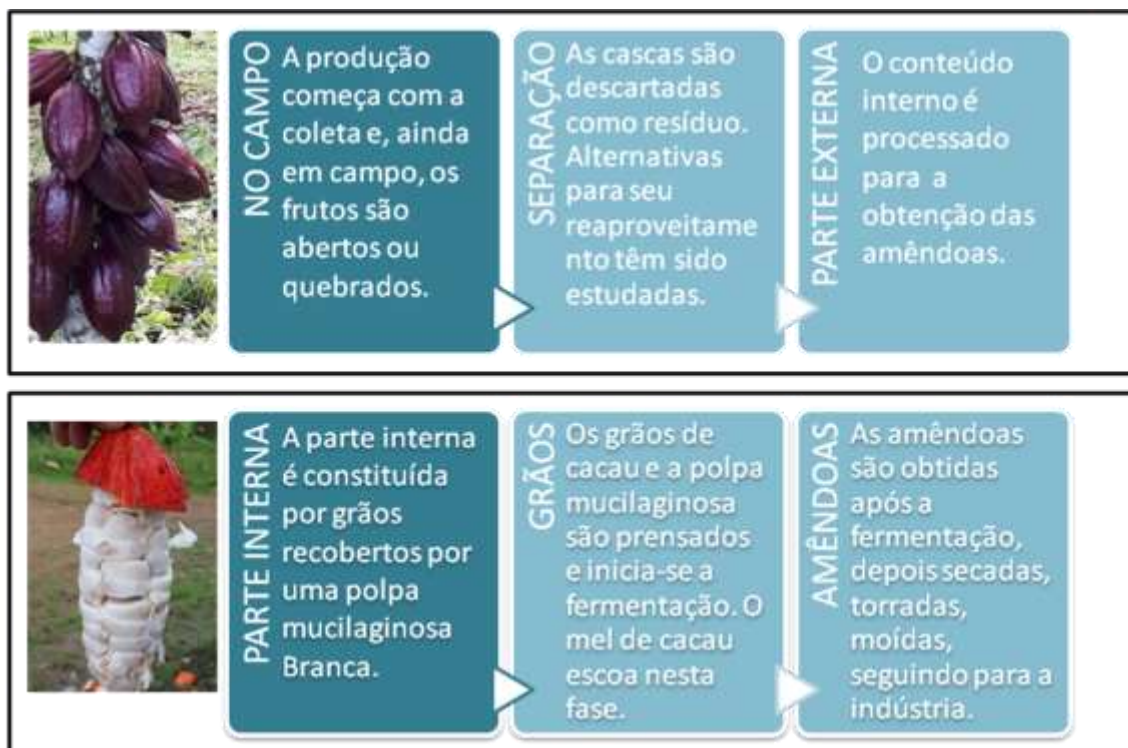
NO CAMPO
A produção começa com a coleta e, ainda em campo, os frutos são abertos ou quebrados.

SEPARAÇÃO
As cascas são descartadas como resíduo. Alternativas para seu reaproveitamento têm sido estudadas.

PARTE EXTERNA
O conteúdo interno é processado para a obtenção das amêndoas.

PARTE INTERNA
A parte interna é constituída por grãos recobertos por uma polpa mucilaginosa Branca.

GRÃOS
Os grãos de cacau e a polpa mucilaginosa são prensados e inicia-se a fermentação. O mel de cacau escoa nesta fase.

AMÊNDOAS
As amêndoas são obtidas após a fermentação, depois secadas, torradas, moídas, seguindo para a indústria.